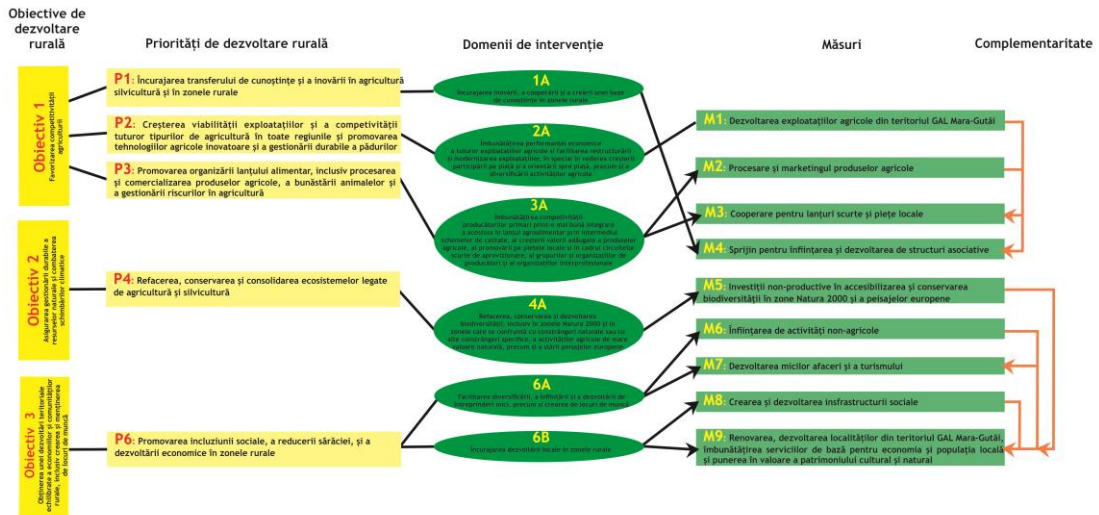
Objective de dezvoltare rurală

Priorități de dezvoltare rurală

Domenii de intervenție

Măsuri

Complementaritate

Obiectiv 1
Favorizarea competitivității agriculturii

Obiectiv 2
Asigurarea gestionării durabile a resurselor naturale și combaterea schimbărilor climatice

Obiectiv 3
Obținerea unei dezvoltări teritoriale echilibrate a economiilor și comunităților rurale, inclusiv crearea și menținerea de locuri de muncă

P1: Încurajarea transferului de cunoștințe și a inovării în agricultură silvicultură și în zonele rurale

P2: Creșterea viabilității exploatațiilor și a competitivității tuturor tipurilor de agricultură în toate regiunile și promovarea tehnologiilor agricole inovatoare și a gestionării durabile a pădurilor

P3: Promovarea organizării lanțului alimentar, inclusiv procesarea și comercializarea produselor agricole, a bunăstării animalelor și a gestionării riscurilor în agricultură

P4: Refacerea, conservarea și consolidarea ecosistemelor legate de agricultură și silvicultură

P6: Promovarea incluziunii sociale, a reducerii sărăciei, și a dezvoltării economice în zonele rurale

1A
Încurajarea inovării, a cooperării și a creării unei baze de cunoștințe în zonele rurale

2A
Îmbunătățirea performanței economice a tuturor exploatațiilor agricole și facilitarea restructurării și modernizarea exploatațiilor, în special în vederea creșterii participării pe piață și a orientării spre piață, precum și a diversificării activităților agricole

3A
Îmbunătățirea competitivității producătorilor primari printr-o mai bună integrare a acestora în lanțul agroalimentar prin intermediul schemelor de calitate, al creșterii valorii adăugate a produselor agricole, al promovării pe piețele locale și în cadrul circuitelor scurte de aprovizionare, al grupurilor și organizațiilor de producători și al organizațiilor interprofesionale

4A
Refacerea, conservarea și dezvoltarea biodiversității, inclusiv în zonele Natura 2000 și în zonele care se confruntă cu constrângeri naturale sau cu alte constrângeri specifice, a activităților agricole de mare valoare naturală, precum și a stării peisajelor europene

6A
Facilitarea diversificării, a înființării și a dezvoltării de întreprinderi mici, precum și crearea de locuri de muncă

6B
Încurajarea dezvoltării locale în zonele rurale

M1: Dezvoltarea exploatațiilor agricole din teritoriul GAL Mara-Gutâi

M2: Procesare și marketingul produselor agricole

M3: Cooperare pentru lanțuri scurte și piețe locale

M4: Sprijin pentru înființarea și dezvoltarea de structuri asociative

M5: Investiții non-productive în accesibilizarea și conservarea biodiversității în zone Natura 2000 și a peisajelor europene

M6: Înființarea de activități non-agricole

M7: Dezvoltarea micilor afaceri și a turismului

M8: Crearea și dezvoltarea insfrastructurii sociale

M9: Renovarea, dezvoltarea localităților din teritoriul GAL Mara-Gutâi, îmbunătățirea serviciilor de bază pentru economia și populația locală și punerea în valoare a patrimoniului cultural și natural